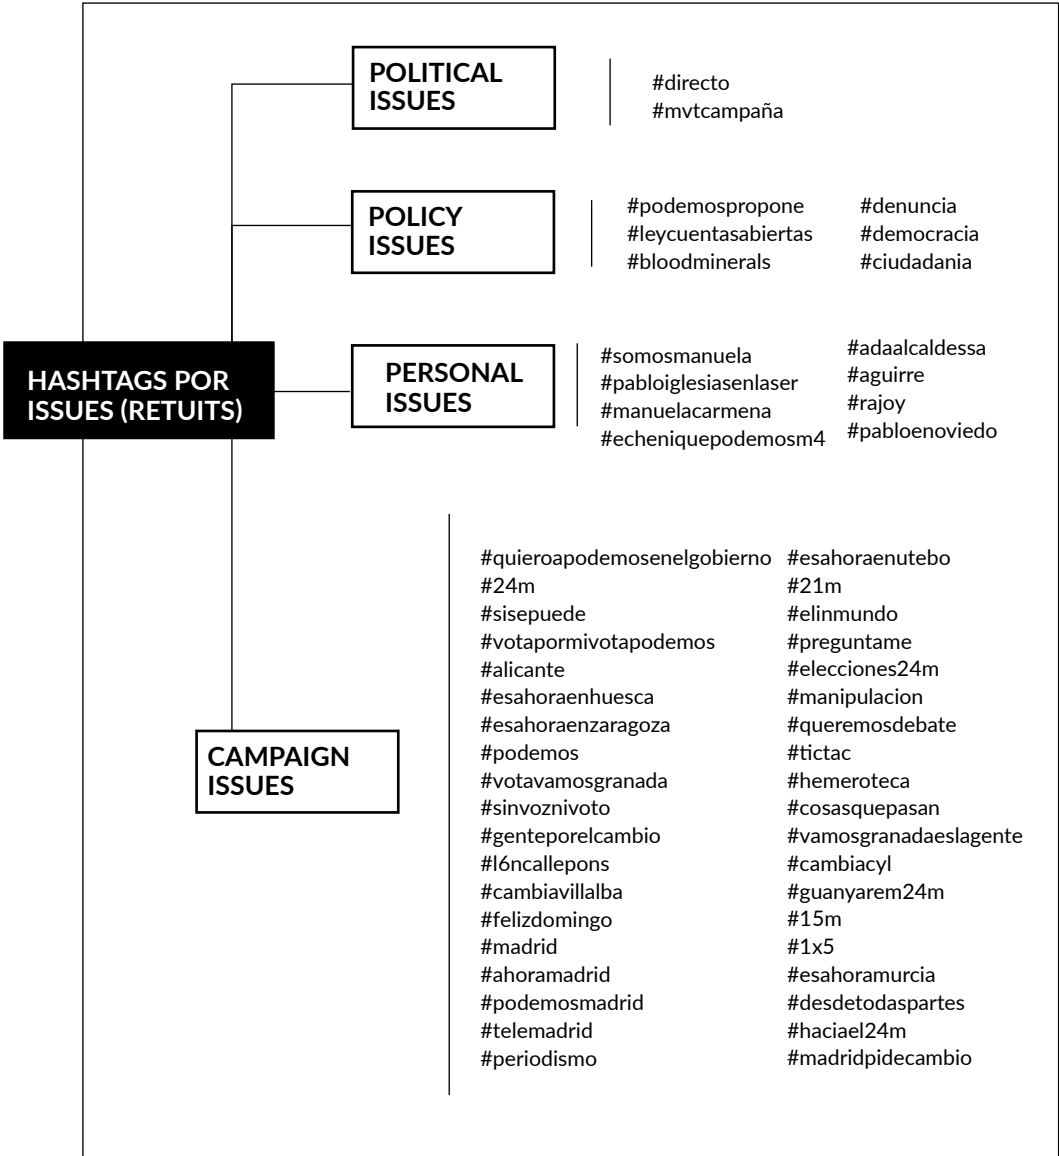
HASHTAGS POR ISSUES (RETUITS)

POLITICAL ISSUES

#directo
#mvtcampaña

POLICY ISSUES

#podemospropone
#leycuentasabiertas
#bloodminerals

#denuncia
#democracia
#ciudadania

PERSONAL ISSUES

#somosmanuela
#pabloiglesiasenlaser
#manuelacarmena
#echeniquepodemosm4

#adaalcaldessa
#aguirre
#rajoy
#pabloenoviedo

CAMPAIGN ISSUES

#quieroapodemosenelgobierno
#24m
#sisepuede
#votapormivotapodemos
#alicante
#esahoraenhuesca
#esahoraenzaragoza
#podemos
#votavamosgranada
#sinvoznivoto
#genteporelcambio
#l6ncallepons
#cambiavillalba
#felizdomingo
#madrid
#ahoramadrid
#podemosmadrid
#telemadrid
#periodismo

#esahoraenutebo
#21m
#elinmundo
#preguntame
#elecciones24m
#manipulacion
#queremosdebate
#tictac
#hemeroteca
#cosasquepasan
#vamosgranadaeslagente
#cambiacyl
#guanyarem24m
#15m
#1x5
#esahoramurcia
#desdetodaspartes
#haciael24m
#madridpidecambio